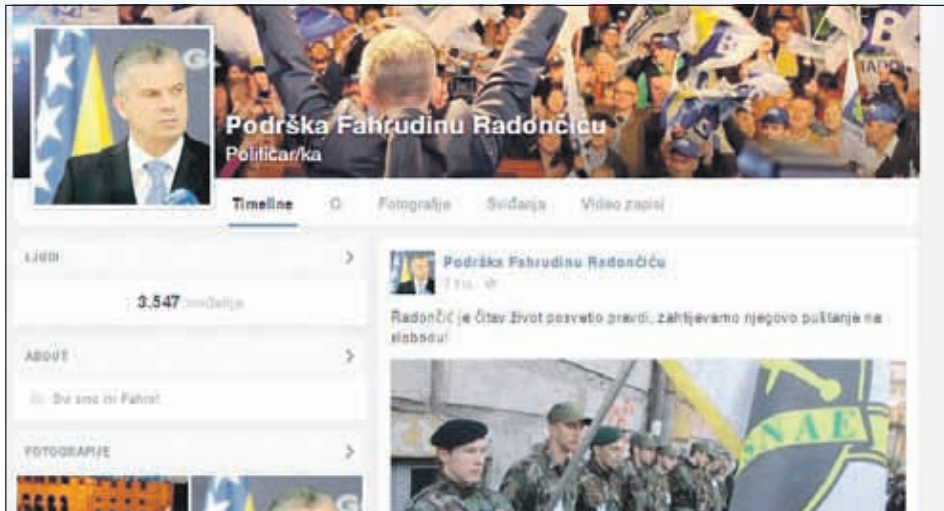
Podrška Fahrudinu Radončiću
Političar/ka

Timeline O Fotografije Sviđanja Video zapisi

LJUDI

3.547 sviđanja

ABOUT

Svi smo mi Fahro!

FOTOGRAFIJE

Podrška Fahrudinu Radončiću
7 h

Radončić je čitav život posvetio pravdi, zahtijevamo njegovo puštanje na slobodu!

SNAE